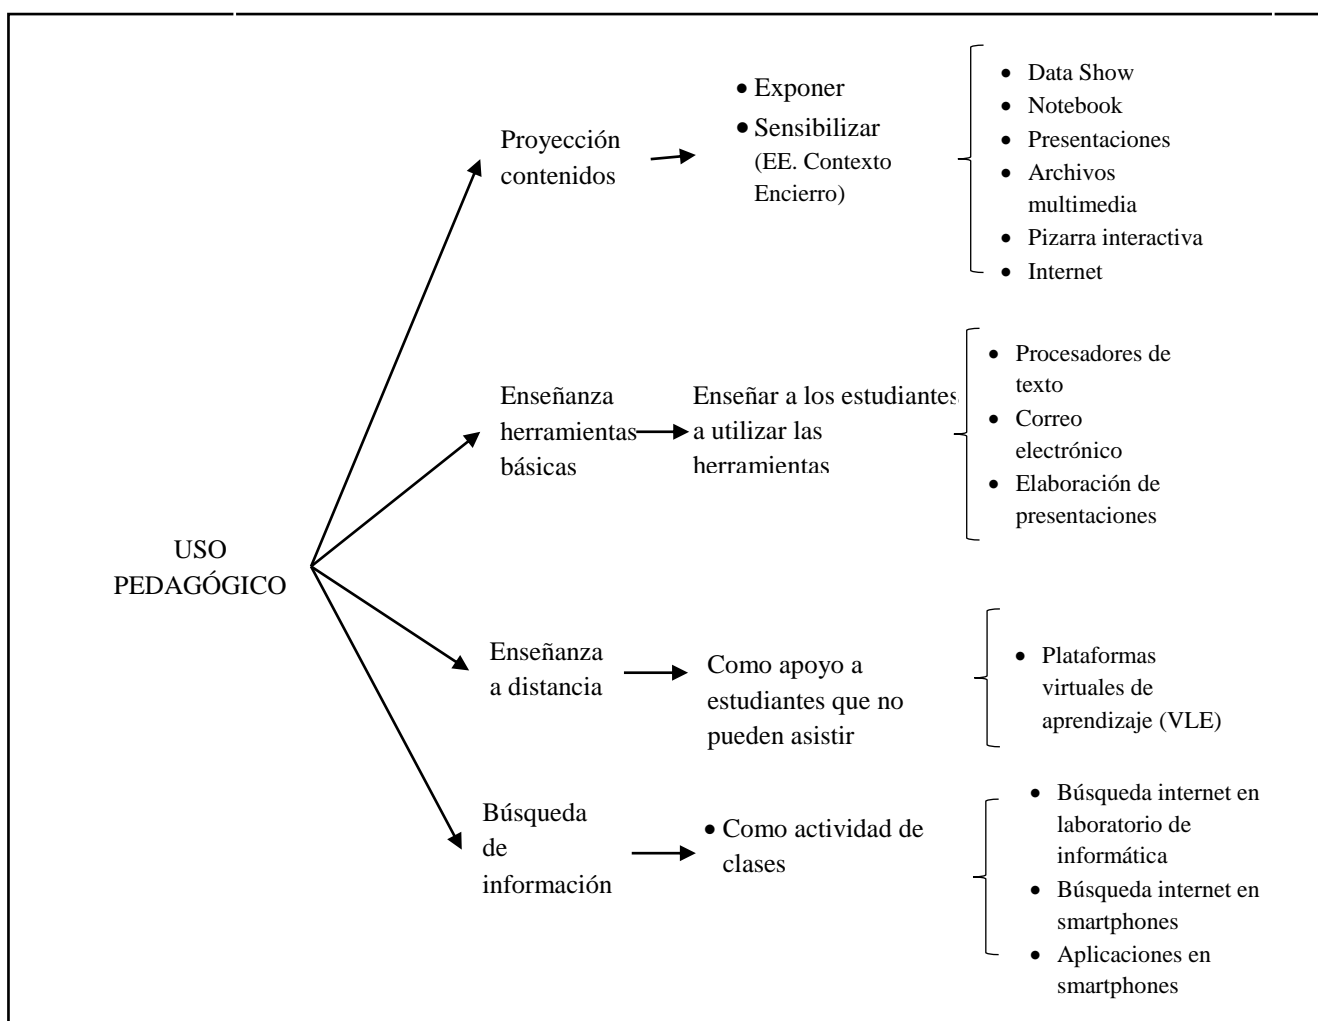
USO PEDAGÓGICO

Proyección contenidos

- Exponer
- Sensibilizar (EE. Contexto Encierro)

- Data Show
- Notebook
- Presentaciones
- Archivos multimedia
- Pizarra interactiva
- Internet

Enseñanza herramientas básicas

Enseñar a los estudiantes a utilizar las herramientas

- Procesadores de texto
- Correo electrónico
- Elaboración de presentaciones

Enseñanza a distancia

Como apoyo a estudiantes que no pueden asistir

- Plataformas virtuales de aprendizaje (VLE)

Búsqueda de información

- Como actividad de clases

- Búsqueda internet en laboratorio de informática
- Búsqueda internet en smartphones
- Aplicaciones en smartphones